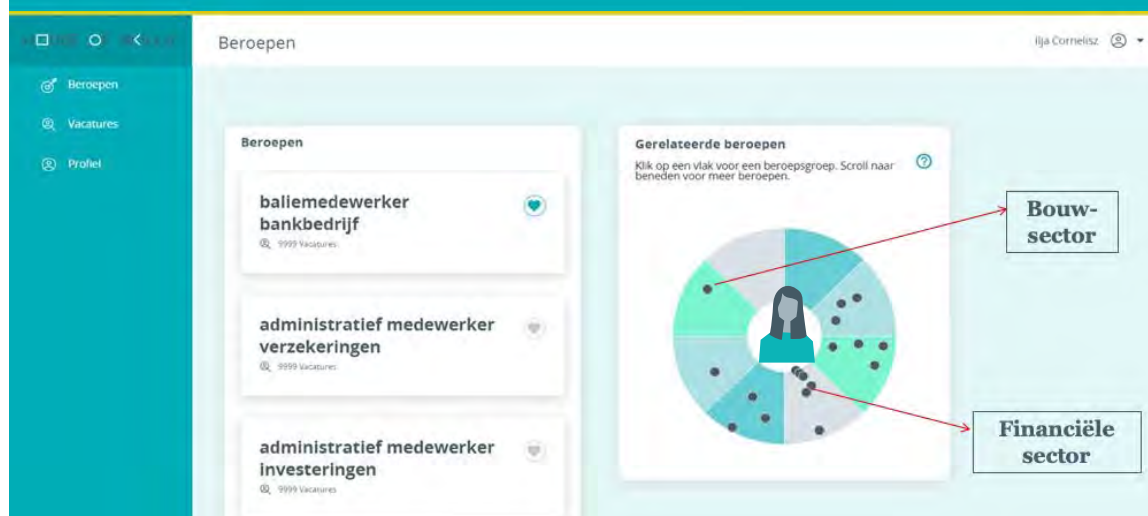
Beroepen

Ilja Cornelisz

Beroepen

Vacatures

Profiel

Beroepen

baliemedewerker bankbedrijf

9999 Vacatures

administratief medewerker verzekeringen

9999 Vacatures

administratief medewerker investeringen

9999 Vacatures

Gerelateerde beroepen

Klik op een vlak voor een beroepsgroep. Scroll naar beneden voor meer beroepen.

Bouw-sector

Financiële sector